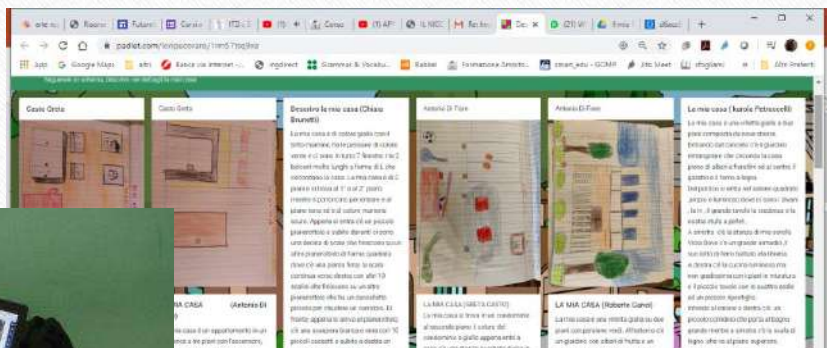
padlet.com/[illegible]

App Google Maps altri Banca via Internet Ingdirect Grammar & Vocabu... Kahoot Formazione Ambito... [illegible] Jitsi Meet sfogliami Altri Preferiti

Descrivo la mia casa (Chiara Brunetti)

Antonio Di Fiore

Antonio Di Fiore

La mia casa (Aurora Petrocelli)

MIA CASA (Antonio Di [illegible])

LA MIA CASA (GRETA CASTO)

LA MIA CASA (Roberto Garofalo)

La mia casa è una villetta gialla a due piani composta da sette stanze. Entrando dal cancello c'è il giardino rettangolare che circonda la casa pieno di alberi e fiori.

La mia casa si trova in un condominio al secondo piano. I colori del condominio è giallo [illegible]

La mia casa è una villetta gialla su due piani con persiane verdi. All'esterno c'è un giardino con alberi di frutta e un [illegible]